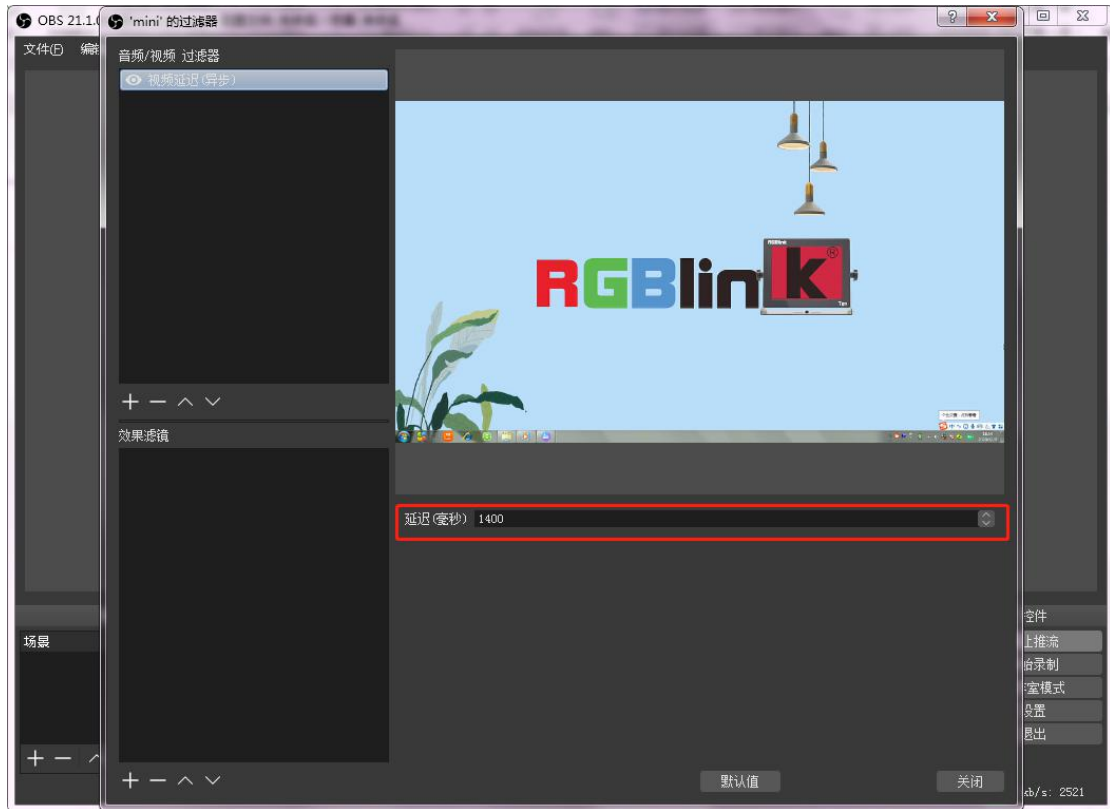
OBS 21.1.0

'mini' 的过滤器

文件(F) 编

音频/视频 过滤器

视频延迟(异步)

+ − ^ v

效果滤镜

+ − ^ v

RGBlink

延迟(毫秒) 1400

默认值

关闭

场景

+ −

控件

上推流

始录制

室模式

设置

退出

kb/s: 2521